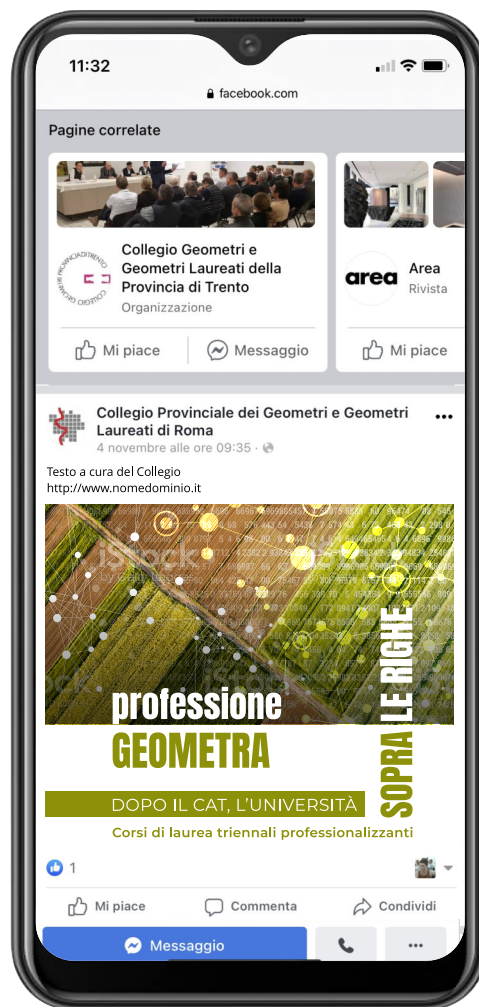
11:32

facebook.com

Pagine correlate

Collegio Geometri e Geometri Laureati della Provincia di Trento
Organizzazione

Mi piace
Messaggio

area
Area
Rivista

Mi piace

Collegio Provinciale dei Geometri e Geometri Laureati di Roma
4 novembre alle ore 09:35 ·

Testo a cura del Collegio
http://www.nomedominio.it

iStock

professione
GEOMETRA
SOPRA LE RIGHE

DOPO IL CAT, L'UNIVERSITÀ
Corsi di laurea triennali professionalizzanti

1

Mi piace
Commenta
Condividi

Messaggio